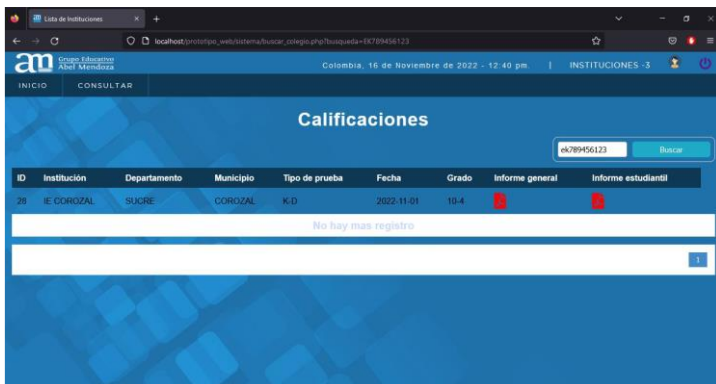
Lista de Instituciones

localhost/prototipo_web/sistema/buscar_colegio.php?busqueda=EK789456123

am Grupo Educativo Abel Mendoza

Colombia, 16 de Noviembre de 2022 - 12:40 pm. | INSTITUCIONES -3

INICIO CONSULTAR

Calificaciones

ek789456123 Buscar

| ID | Institución | Departamento | Municipio | Tipo de prueba | Fecha | Grado | Informe general | Informe estudiantil |
|---|---|---|---|---|---|---|---|---|
| 28 | IE COROZAL | SUCRE | COROZAL | K-D | 2022-11-01 | 10-4 | | |

No hay mas registro

1